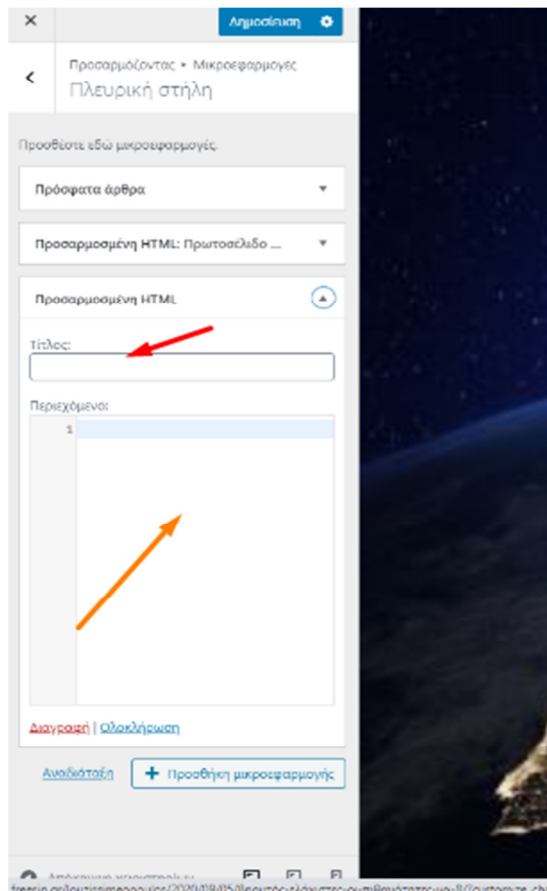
×

Δημοσίευση

<

Προσαρμόζοντας ▸ Μικροεφαρμογές

Πλευρική στήλη

Προσθέστε εδώ μικροεφαρμογές.

Πρόσφατα άρθρα

Προσαρμοσμένη HTML: Πρωτοσέλιδο ...

Προσαρμοσμένη HTML

Τίτλος:

Περιεχόμενο:

1

Διαγραφή | Ολοκλήρωση

Αναδιάταξη

+ Προσθήκη μικροεφαρμογής

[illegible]